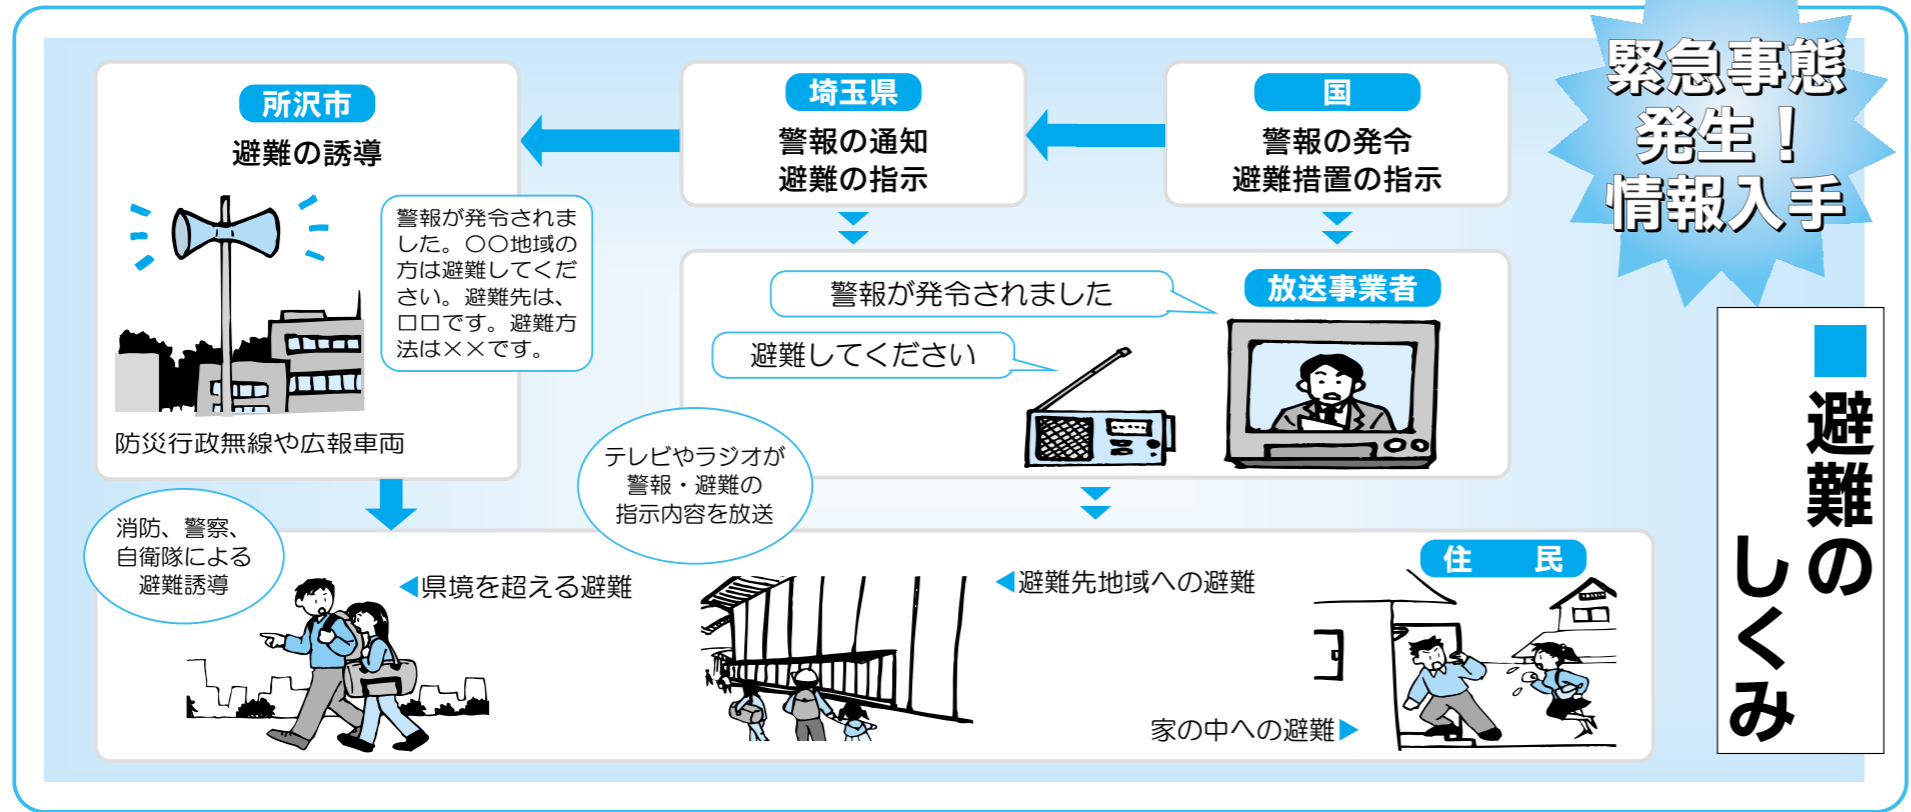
緊急事態発生！情報入手

■避難のしくみ

国
警報の発令
避難措置の指示

埼玉県
警報の通知
避難の指示

所沢市
避難の誘導

警報が発令されました。〇〇地域の方は避難してください。避難先は、□□です。避難方法は××です。

防災行政無線や広報車両

放送事業者

警報が発令されました

避難してください

テレビやラジオが警報・避難の指示内容を放送

消防、警察、自衛隊による避難誘導

◀県境を超える避難

◀避難先地域への避難

住　民

家の中への避難▶